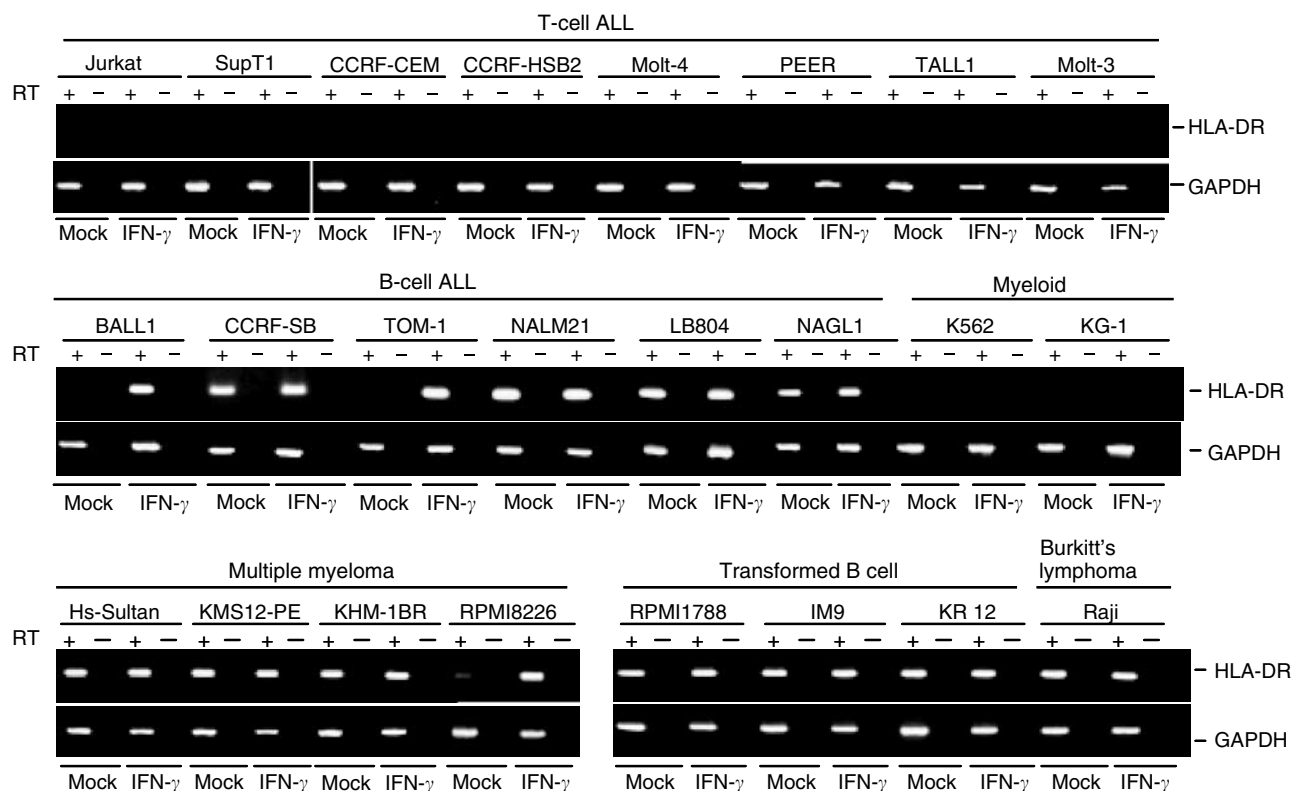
T-cell ALL

Jurkat SupT1 CCRF-CEM CCRF-HSB2 Molt-4 PEER TALL1 Molt-3

RT + − + − + − + − + − + − + − + − + − + − + − + − + − + − + − + −

HLA-DR

GAPDH

Mock IFN-$\gamma$ Mock IFN-$\gamma$ Mock IFN-$\gamma$ Mock IFN-$\gamma$ Mock IFN-$\gamma$ Mock IFN-$\gamma$ Mock IFN-$\gamma$ Mock IFN-$\gamma$

B-cell ALL

Myeloid

BALL1 CCRF-SB TOM-1 NALM21 LB804 NAGL1 K562 KG-1

RT + − + − + − + − + − + − + − + − + − + − + − + − + − + − + − + −

HLA-DR

GAPDH

Mock IFN-$\gamma$ Mock IFN-$\gamma$ Mock IFN-$\gamma$ Mock IFN-$\gamma$ Mock IFN-$\gamma$ Mock IFN-$\gamma$ Mock IFN-$\gamma$ Mock IFN-$\gamma$

Multiple myeloma

Transformed B cell

Burkitt's lymphoma

Hs-Sultan KMS12-PE KHM-1BR RPMI8226 RPMI1788 IM9 KR 12 Raji

RT + − + − + − + − + − + − + − + − + − + − + − + − + − + − + − + −

HLA-DR

GAPDH

Mock IFN-$\gamma$ Mock IFN-$\gamma$ Mock IFN-$\gamma$ Mock IFN-$\gamma$ Mock IFN-$\gamma$ Mock IFN-$\gamma$ Mock IFN-$\gamma$ Mock IFN-$\gamma$